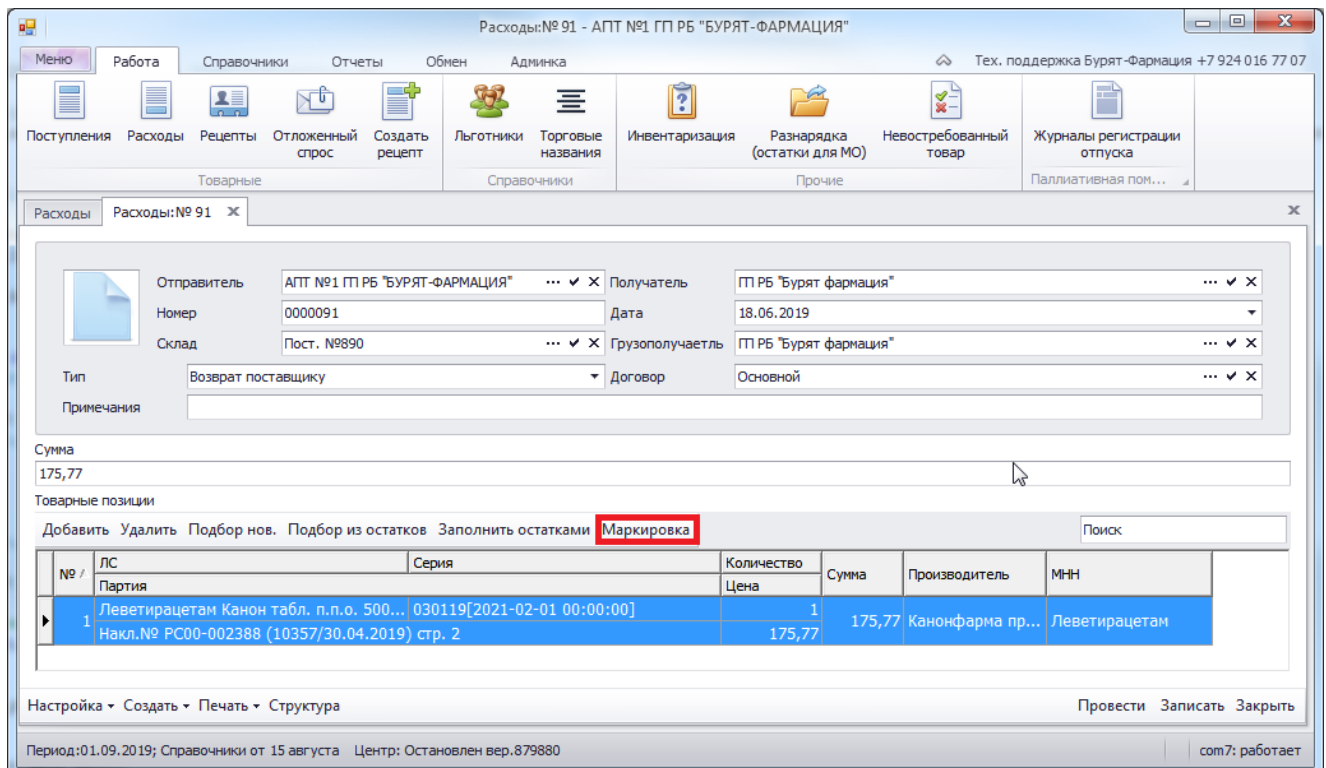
Расходы:№ 91 - АПТ №1 ГП РБ "БУРЯТ-ФАРМАЦИЯ"

Меню Работа Справочники Отчеты Обмен Админка

Тех. поддержка Бурят-Фармация +7 924 016 77 07

Поступления Расходы Рецепты Отложенный спрос Создать рецепт
Товарные

Льготники Торговые названия
Справочники

Инвентаризация Разнарядка (остатки для МО) Невостребованный товар
Прочие

Журналы регистрации отпуска
Паллиативная пом...

Расходы Расходы:№ 91

Отправитель АПТ №1 ГП РБ "БУРЯТ-ФАРМАЦИЯ"
Получатель ГП РБ "Бурят фармация"
Номер 0000091
Дата 18.06.2019
Склад Пост. №890
Грузополучаетль ГП РБ "Бурят фармация"
Тип Возврат поставщику
Договор Основной
Примечания

Сумма
175,77

Товарные позиции

Добавить Удалить Подбор нов. Подбор из остатков Заполнить остатками Маркировка

Поиск

| № | ЛС / Партия | Серия | Количество / Цена | Сумма | Производитель | МНН |
|---|---|---|---|---|---|---|
| 1 | Леветирацетам Канон табл. п.п.о. 500... / Накл.№ РС00-002388 (10357/30.04.2019) стр. 2 | 030119[2021-02-01 00:00:00] | 1 / 175,77 | 175,77 | Канонфарма пр... | Леветирацетам |

Настройка Создать Печать Структура

Провести Записать Закрыть

Период:01.09.2019; Справочники от 15 августа Центр: Остановлен вер.879880

com7: работает